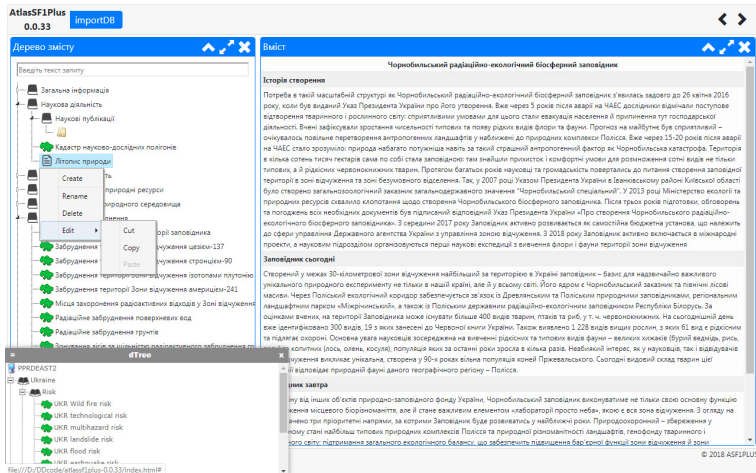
AtlasSF1Plus
0.0.33
importDB

Дерево змісту

Введіть текст запиту

Загальна інформація
Наукова діяльність
Наукові публікації
Кадастр науково-дослідних полігонів
Літопис природи
Create
Rename
Delete
Edit
Cut
Copy
Paste
природні ресурси
природного середовища
рідна
Забруднення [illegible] відчуження цезієм-137
Забруднення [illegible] відчуження стронцієм-90
Забруднення території зони відчуження ізотопами плутонію
Забруднення території Зони відчуження америцієм-241
Місця захоронення радіоактивних відходів у Зоні відчуження
Радіоактивне забруднення поверхневих вод
Радіоактивне забруднення грунтів

dTree
PPRDEAST2
Ukraine
Risk
UKR Wild fire risk
UKR technological risk
UKR multihazard risk
UKR landslide risk
UKR flood risk
UKR earthquake risk

file:///D:/DDcode/atlassf1plus-0.0.33/index.html#

Вміст

Чорнобильський радіаційно-екологічний біосферний заповідник

Історія створення

Потреба в такій масштабній структурі як Чорнобильський радіаційно-екологічний біосферний заповідник з'явилася задовго до 26 квітня 2016 року, коли був виданий Указ Президента України про його створення. Вже через 5 років після аварії на ЧАЕС дослідники відмічали поступове відтворення тваринного і рослинного світу: спринятливими умовами для цього стали евакуація населення й припинення тут господарської діяльності. Вчені зафіксували зростання чисельності типових та появу рідких видів флори та фауни. Прогноз на майбутнє був сприятливий – очікувалось повільне перетворення антропогенних ландшафтів у наближені до природних комплекси Полісся. Вже через 15-20 років після аварії на ЧАЕС стало зрозуміло природа набагато потужніша навіть за такий страшний антропогенний фактор як Чорнобильська катастрофа. Територія в кілька сотень тисяч гектарів сама по собі стала заповідною: там знайшли прихисток і комфортні умови для розмноження сотні видів як тільки типових, а й рідкісних червонокнижних тварин. Протягом багатьох років науковці та громадськість порушувалы до питання створення заповідної території в зоні відчуження та зоні безумовного відселення. Так, у 2007 році Указом Президента України в Іванківському районі Київської області було створено загальнозоологічний заказник загальнодержавного значення "Чорнобильський спеціальний". У 2013 році Міністерство екології та природних ресурсів схвалило концепцію щодо створення Чорнобильського біосферного заповідника. Після трьох років підготовки, обговорень та погоджень всіх необхідних документів був підписаний відповідний Указ Президента України «Про створення Чорнобильського радіаційно-екологічного біосферного заповідника». З середини 2017 року Заповідник активно розвивається як самостійна бюджетна установа, що належить до сфери управління Державного агентства України з управління зоною відчуження. З 2018 року Заповідник активно включається в міжнародні проекти, а науковим підрозділом організовуються перші наукові експедиції з вивчення флори і фауни території зони відчуження

Заповідник сьогодні

Створений у межах 30-кілометрової зони відчуження найбільший за територією в Україні заповідник – базис для надзвичайно важливого унікального природного експерименту не тільки в нашій країні, але й у всьому світі. Його вздовж з Чорнобильський заказник та північні лісові масиви. Через Поліський екологічний коридор забезпечується зв'язок із Древлянським та Поліським природними заповідниками, регіональним ландшафтним парком «Міжріченський», а також із Поліським державним радіаційно-екологічним заповідником Республіки Білорусь. За оцінками вчених, на території Заповідника може існувати більше 400 видів тварин, птахів та риб, у т. ч. червонокнижних. На сьогоднішній день вже ідентифіковано 300 видів, 19 з яких занесені до Червоної книги України. Також виявлено 1 228 видів вищих рослин, з яких 61 вид є рідкісним та підлягає охороні. Основна увага науковців зосереджена на вивченні рідкісних та типових видів фауни – великих хижаків (ведмідь бурий, рись, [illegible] копитних (лось, олень, косуля), популяція яких за останні роки зросла в кілька разів. Неабиякий інтерес, як у науковців, так і відвідувачів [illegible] відчуження викликає унікальна, створена у 90-х роках популяція коней Пржевальського. Сьогодні вдовий склад тварин ще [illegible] природній фауні даного географічного регіону – Полісся.

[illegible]ник завтра

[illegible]му від інших об'єктів природно-заповідного фонду України, Чорнобильський заповідник виконуватиме не тільки свою основну функцію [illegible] збереження місцевого біорізноманіття, але й стане важливим елементом «лабораторії просто неба», якою є вся зона відчуження. З огляду на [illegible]значені три пріоритетні напрями, за котрими Заповідник буде розвиватися у найближчі роки. Природоохоронний – збереження у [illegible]ному стані найбільш типових природних комплексів Полісся та природної різноманітності ландшафтів, генофонду тваринного і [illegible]ного світу; підтримання загального екологічного балансу, що забезпечить підвищення бар'єрної функції зони відчуження й зони

© 2018 AS F1PLUS